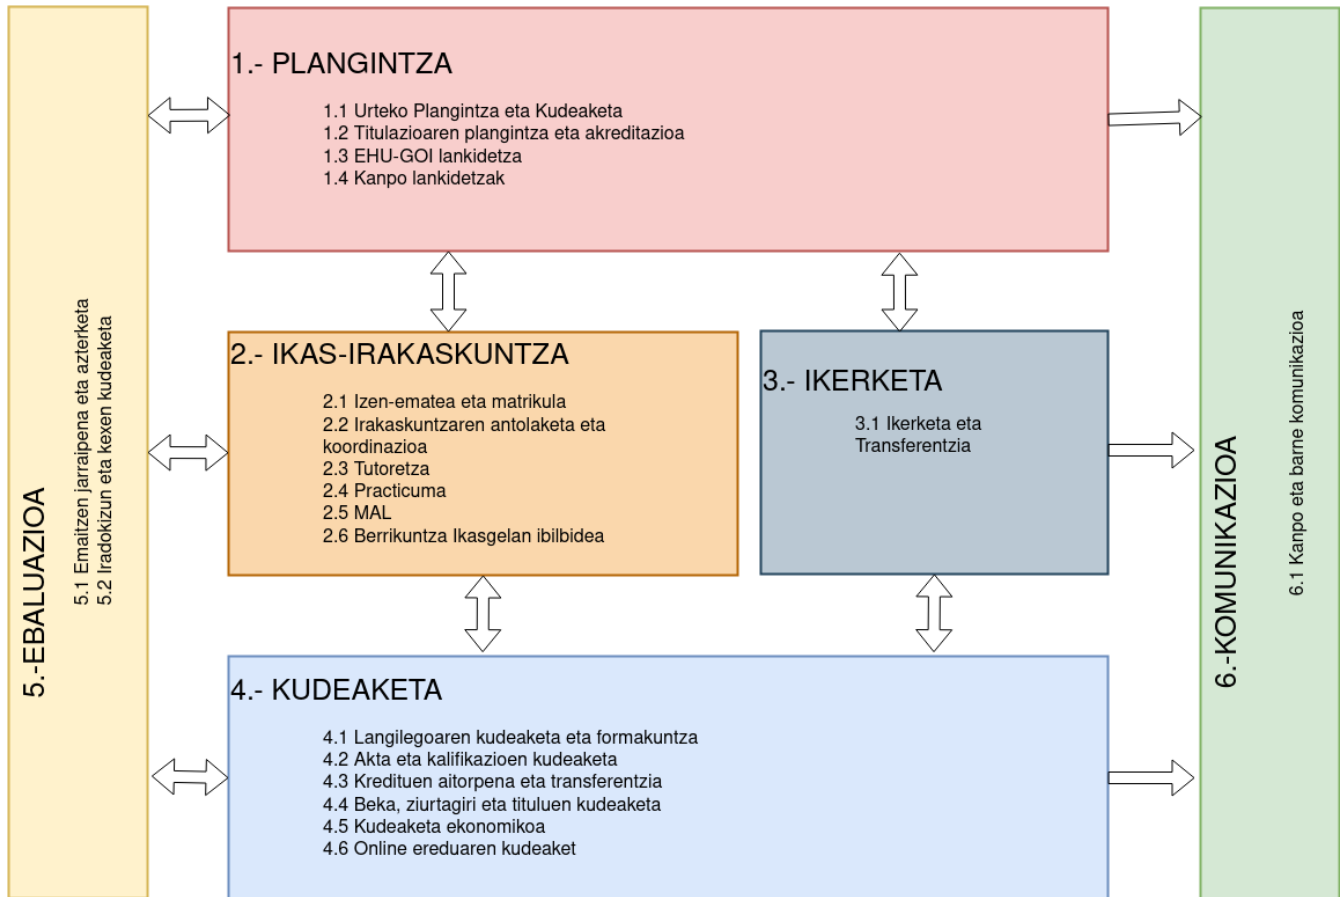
5.-EBALUAZIOA

5.1 Emaitzen jarraipena eta azterketa
5.2 Iradokizun eta kexen kudeaketa

1.- PLANGINTZA

1.1 Urteko Plangintza eta Kudeaketa
1.2 Titulazioaren plangintza eta akreditazioa
1.3 EHU-GOI lankidetza
1.4 Kanpo lankidetzak

2.- IKAS-IRAKASKUNTZA

2.1 Izen-ematea eta matrikula
2.2 Irakaskuntzaren antolaketa eta koordinazioa
2.3 Tutoretza
2.4 Practicuma
2.5 MAL
2.6 Berrikuntza Ikasgelan ibilbidea

3.- IKERKETA

3.1 Ikerketa eta Transferentzia

4.- KUDEAKETA

4.1 Langilegoaren kudeaketa eta formakuntza
4.2 Akta eta kalifikazioen kudeaketa
4.3 Kredituen aitorpena eta transferentzia
4.4 Beka, ziurtagiri eta tituluen kudeaketa
4.5 Kudeaketa ekonomikoa
4.6 Online ereduaren kudeaket

6.-KOMUNIKAZIOA

6.1 Kanpo eta barne komunikazioa